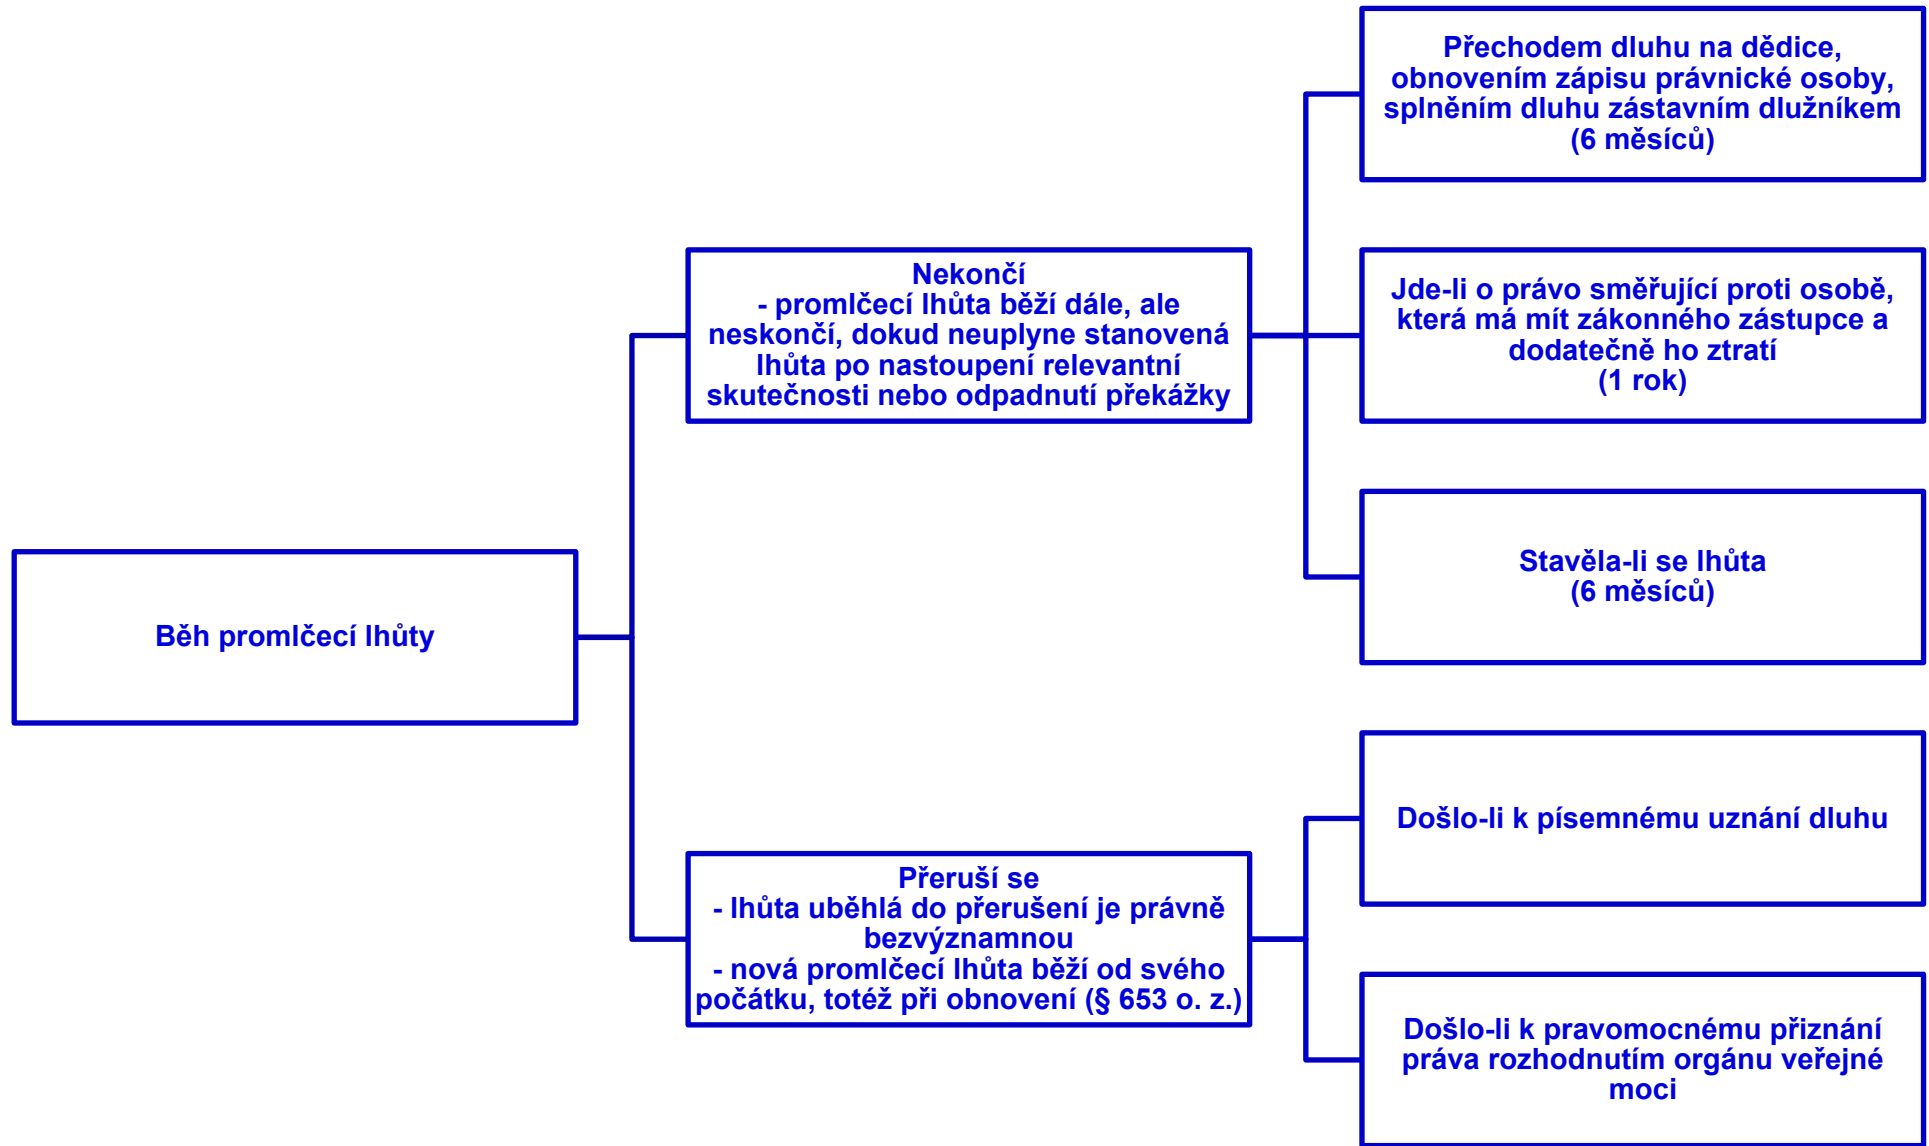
Běh promlčecí lhůty

Nekončí
- promlčecí lhůta běží dále, ale neskončí, dokud neuplyne stanovená lhůta po nastoupení relevantní skutečnosti nebo odpadnutí překážky

Přechodem dluhu na dědice, obnovením zápisu právnické osoby, splněním dluhu zástavním dlužníkem
(6 měsíců)

Jde-li o právo směřující proti osobě, která má mít zákonného zástupce a dodatečně ho ztratí
(1 rok)

Stavěla-li se lhůta
(6 měsíců)

Přeruší se
- lhůta uběhlá do přerušení je právně bezvýznamnou
- nová promlčecí lhůta běží od svého počátku, totéž při obnovení (§ 653 o. z.)

Došlo-li k písemnému uznání dluhu

Došlo-li k pravomocnému přiznání práva rozhodnutím orgánu veřejné moci